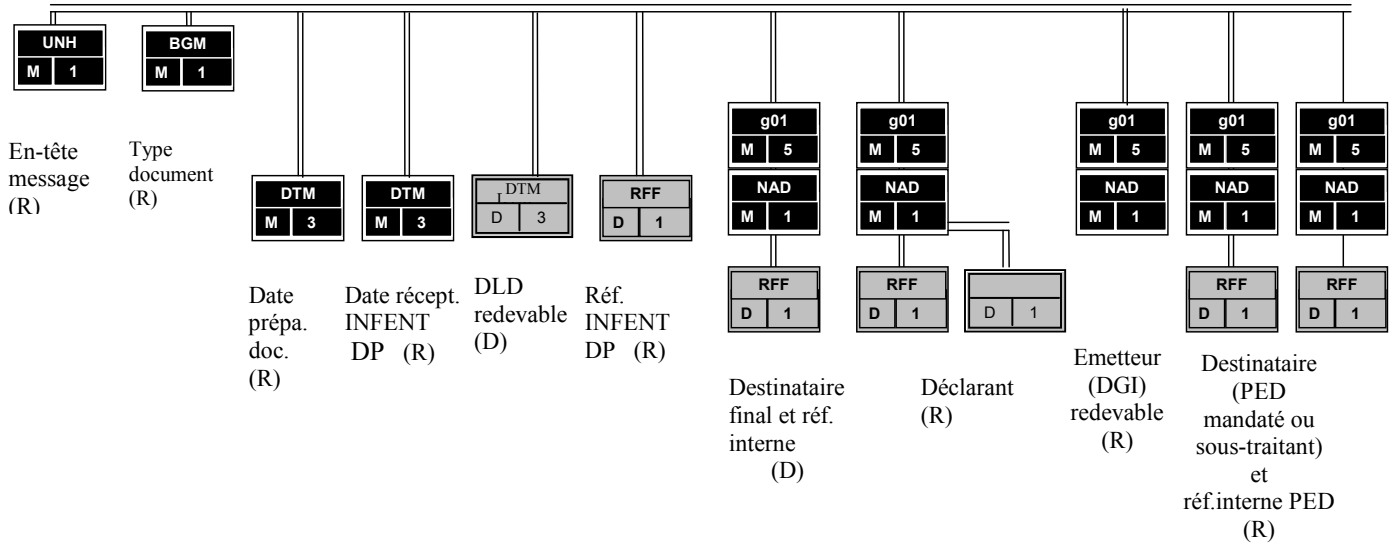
UNH
M 1

BGM
M 1

En-tête message (R)

Type document (R)

DTM
M 3

DTM
M 3

DTM
D 3

RFF
D 1

Date prépa. doc. (R)

Date récept. INFENT DP (R)

DLD redevable (D)

Réf. INFENT DP (R)

g01
M 5
NAD
M 1
RFF
D 1

Destinataire final et réf. interne (D)

g01
M 5
NAD
M 1
RFF
D 1

D 1

Déclarant (R)

g01
M 5
NAD
M 1

Emetteur (DGI) redevable (R)

g01
M 5
NAD
M 1
RFF
D 1

Destinataire (PED mandaté ou sous-traitant) et réf.interne PED (R)

g01
M 5
NAD
M 1
RFF
D 1